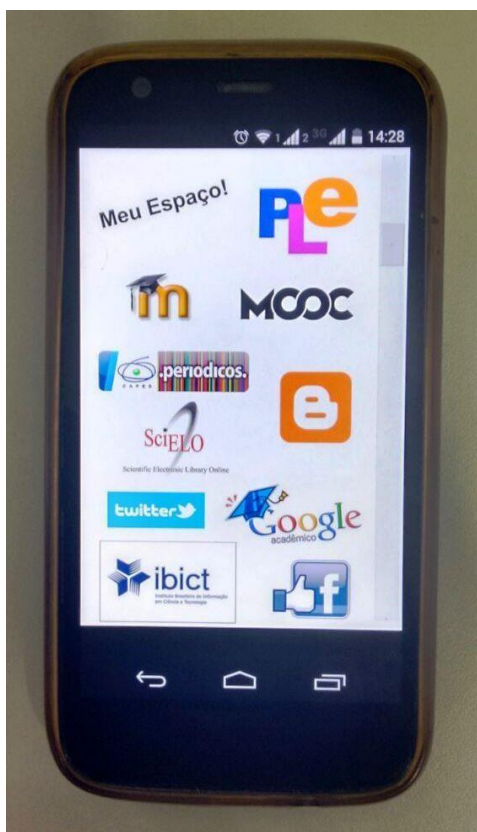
1 2 3G 14:28

Meu Espaço!

PLE

m

MOOC

CAPES .periodicos.

SciELO
Scientific Electronic Library Online

twitter

Google acadêmico

ibict
Instituto Brasileiro de Informação em Ciência e Tecnologia

f